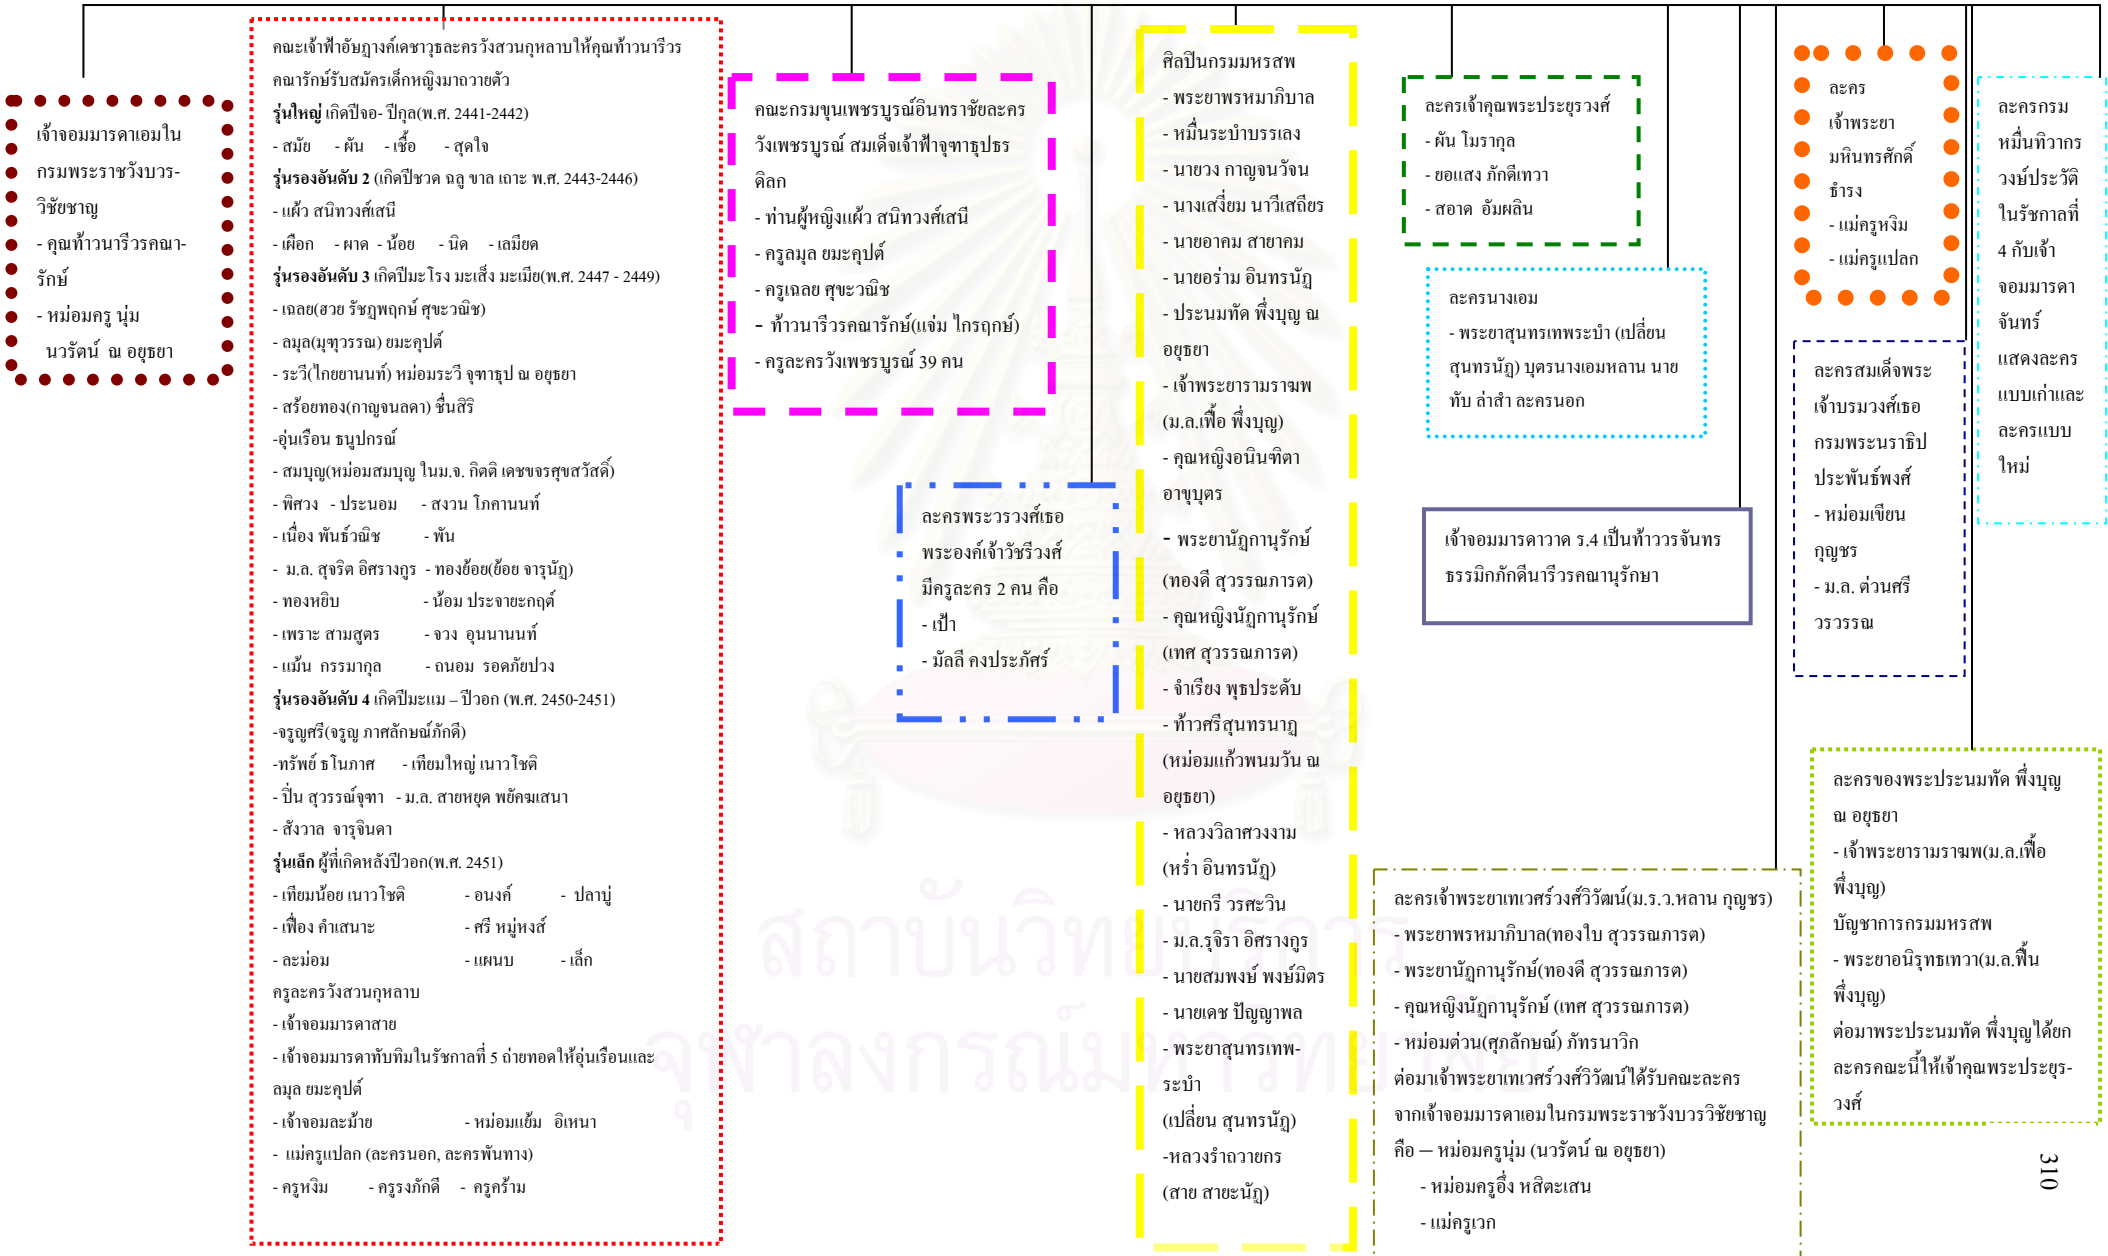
เจ้าจอมมารดาเอมใน กรมพระราชวังบวร- วิชัยชาญ

- คุณท้าวนารีวรคณา- รักษ์

- หม่อมครู นุ่ม นวรัตน์ ณ อยุธยา

คณะเจ้าฟ้าอัมภฎาค์เดชาวุธละครวังสวนกุหลาบให้คุณท้าวนารีวรคณารักษ์รับสมัครเด็กหญิงมาถวายตัว

รุ่นใหญ่ เกิดปีจอ- ปีกุล(พ.ศ. 2441-2442)

- สมัย - ผัน - เชื้อ - สุดใจ

รุ่นรองอันดับ 2 (เกิดปีชวด ฉลู ขาล เถาะ พ.ศ. 2443-2446)

- แผ้ว สนิทวงศ์เสนี

- เผือก - ผาด - น้อย - นิด - เลมียด

รุ่นรองอันดับ 3 เกิดปีมะโรง มะเส็ง มะเมีย(พ.ศ. 2447 - 2449)

- เฉลย(ฮวย รัชฎพฤกษ์ ศุขะวณิช)

- ลมุล(มุฑุวรรณ) ยมะคุปต์

- ระวี(ไกยานนท์) หม่อมระวี จุฑาธุป ณ อยุธยา

- สร้อยทอง(กาญจนลดา) ชื่นสิริ

-อุ่นเรือน ธนูปกรณ์

- สมบุญ(หม่อมสมบุญ ในม.จ. กิติ เดชจรศุขสวัสดิ์)

- พิศวง - ประนอม - สงวน โภคานนท์

- เนื่อง พันธ์วณิช - พัน

- ม.ล. สุจริต อิศรางกูร - ทองย้อย(ย้อย จารุนัฏ)

- ทองหยิบ - น้อม ประจายะถฤต์

- เพราะ สามสูตร - จวง อุณนานนท์

- แม้น กรรมากุล - ถนอม รอดภัยปวง

รุ่นรองอันดับ 4 เกิดปีมะแม – ปีวอก (พ.ศ. 2450-2451)

-จรูญศรี(จรูญ ภาศลักษณ์ภักดี)

-ทรัพย์ ธนภาศ - เทียมใหญ่ เนาวโชติ

- ปิ่น สุวรรณ์จุฑา - ม.ล. สายหยุด พยัคฆเสนา

- สังวาล จารุจินดา

รุ่นเล็ก ผู้ที่เกิดหลังปีวอก(พ.ศ. 2451)

- เทียมน้อย เนาวโชติ - อนงค์ - ปลาบู่

- เฟื่อง คำเสนาะ - ศรี หมู่หงส์

- ละม่อม - แผนบ - เล็ก

ครูละครวังสวนกุหลาบ

- เจ้าจอมมารดาสาย

- เจ้าจอมมารดาทับทิมในรัชกาลที่ 5 ถ่ายทอดให้อุ่นเรือนและลมุล ยมะคุปต์

- เจ้าจอมละม้าย - หม่อมแย้ม อิเหนา

- แม่ครูแปลก (ละครนอก, ละครพันทาง)

- ครูหงิม - ครูรงภักดี - ครูคร้าม

คณะกรมขุนเพชรบูรณ์อินทราชัยละครวังเพชรบูรณ์ สมเด็จเจ้าฟ้าจุฑาธุปธรดิลก

- ท่านผู้หญิงแผ้ว สนิทวงศ์เสนี

- ครูลมุล ยมะคุปต์

- ครูเฉลย ศุขะวณิช

- ท้าวนารีวรคณารักษ์(แจ่ม ไกรฤกษ์)

- ครูละครวังเพชรบูรณ์ 39 คน

ละครพระวรวงศ์เธอ พระองค์เจ้าวัชรีวงศ์ มีครูละคร 2 คน คือ

- เป๋า

- มัลลี คงประภัศร์

ศิลปินกรมมหรสพ

- พระยาพรหมาภิบาล

- หมื่นระบำบรรเลง

- นายวง กาญจนวัจน

- นางเสงี่ยม นาวีเสถียร

- นายอาคม สายาคม

- นายอร่าม อินทรนัฏ

- ประนมทัต พึ่งบุญ ณ อยุธยา

- เจ้าพระยารามราฆพ (ม.ล.เฟื้อ พึ่งบุญ)

- คุณหญิงอนินทิตา อาขุบุตร

- พระยานัฏกานุรักษ์ (ทองดี สุวรรณภารต)

- คุณหญิงนัฏกานุรักษ์ (เทศ สุวรรณภารต)

- จำเรียง พุธประดับ

- ท้าวศรีสุนทรนาฏ (หม่อมแก้วพนมวัน ณ อยุธยา)

- หลวงวิลาศวงงาม (หร่ำ อินทรนัฏ)

- นายกรี วรศะวิน

- ม.ล.รุจิรา อิศรางกูร

- นายสมพงษ์ พงษ์มิตร

- นายเดช ปัญญาพล

- พระยาสุนทรเทพ-ระบำ (เปลี่ยน สุนทรนัฏ)

-หลวงรำถวายกร (สาย สายะนัฏ)

ละครเจ้าคุณพระประยุรวงศ์

- ผัน โมรากุล

- ยอแสง ภักดีเทวา

- สอาด อัมพลิน

ละครนางเอม

- พระยาสุนทรเทพระบำ (เปลี่ยน สุนทรนัฏ) บุตรนางเอมหลาน นายทับ ล่ำสำ ละครนอก

เจ้าจอมมารดาวาด ร.4 เป็นท้าววรจันทร ธรรมิกภักดีนารีวรคณานุรักษา

ละคร เจ้าพระยา มหินทรศักดิ์ ธำรง

- แม่ครูหงิม

- แม่ครูแปลก

ละครสมเด็จพระเจ้าบรมวงศ์เธอ กรมพระนราธิป ประพันธ์พงศ์

- หม่อมเขียน กุญชร

- ม.ล. ต่วนศรี วรวรรณ

ละครกรมหมื่นทิวากรวงษ์ประวัติ ในรัชกาลที่ 4 กับเจ้าจอมมารดาจันทร์ แสดงละครแบบเก่าและละครแบบใหม่

ละครของพระประนมทัต พึ่งบุญ ณ อยุธยา

- เจ้าพระยารามราฆพ(ม.ล.เฟื้อ พึ่งบุญ) บัญชาการกรมมหรสพ

- พระยาอนิรุทธเทวา(ม.ล.ฟื้น พึ่งบุญ)

ต่อมาพระประนมทัต พึ่งบุญได้ยกละครคณะนี้ให้เจ้าคุณพระประยุร-วงศ์

ละครเจ้าพระยาเทเวศร์วงศ์วิวัฒน์(ม.ร.ว.หลาน กุญชร)

- พระยาพรหมาภิบาล(ทองใบ สุวรรณภารต)

- พระยานัฏกานุรักษ์(ทองดี สุวรรณภารต)

- คุณหญิงนัฏกานุรักษ์ (เทศ สุวรรณภารต)

- หม่อมต่วน(ศุภลักษณ์) ภัทรนาวิก

ต่อมาเจ้าพระยาเทเวศร์วงศ์วิวัฒน์ได้รับคณะละครจากเจ้าจอมมารดาเอมในกรมพระราชวังบวรวิชัยชาญ คือ – หม่อมครูนุ่ม (นวรัตน์ ณ อยุธยา)

- หม่อมครูอึ่ง หสิตะเสน

- แม่ครูเวก

310